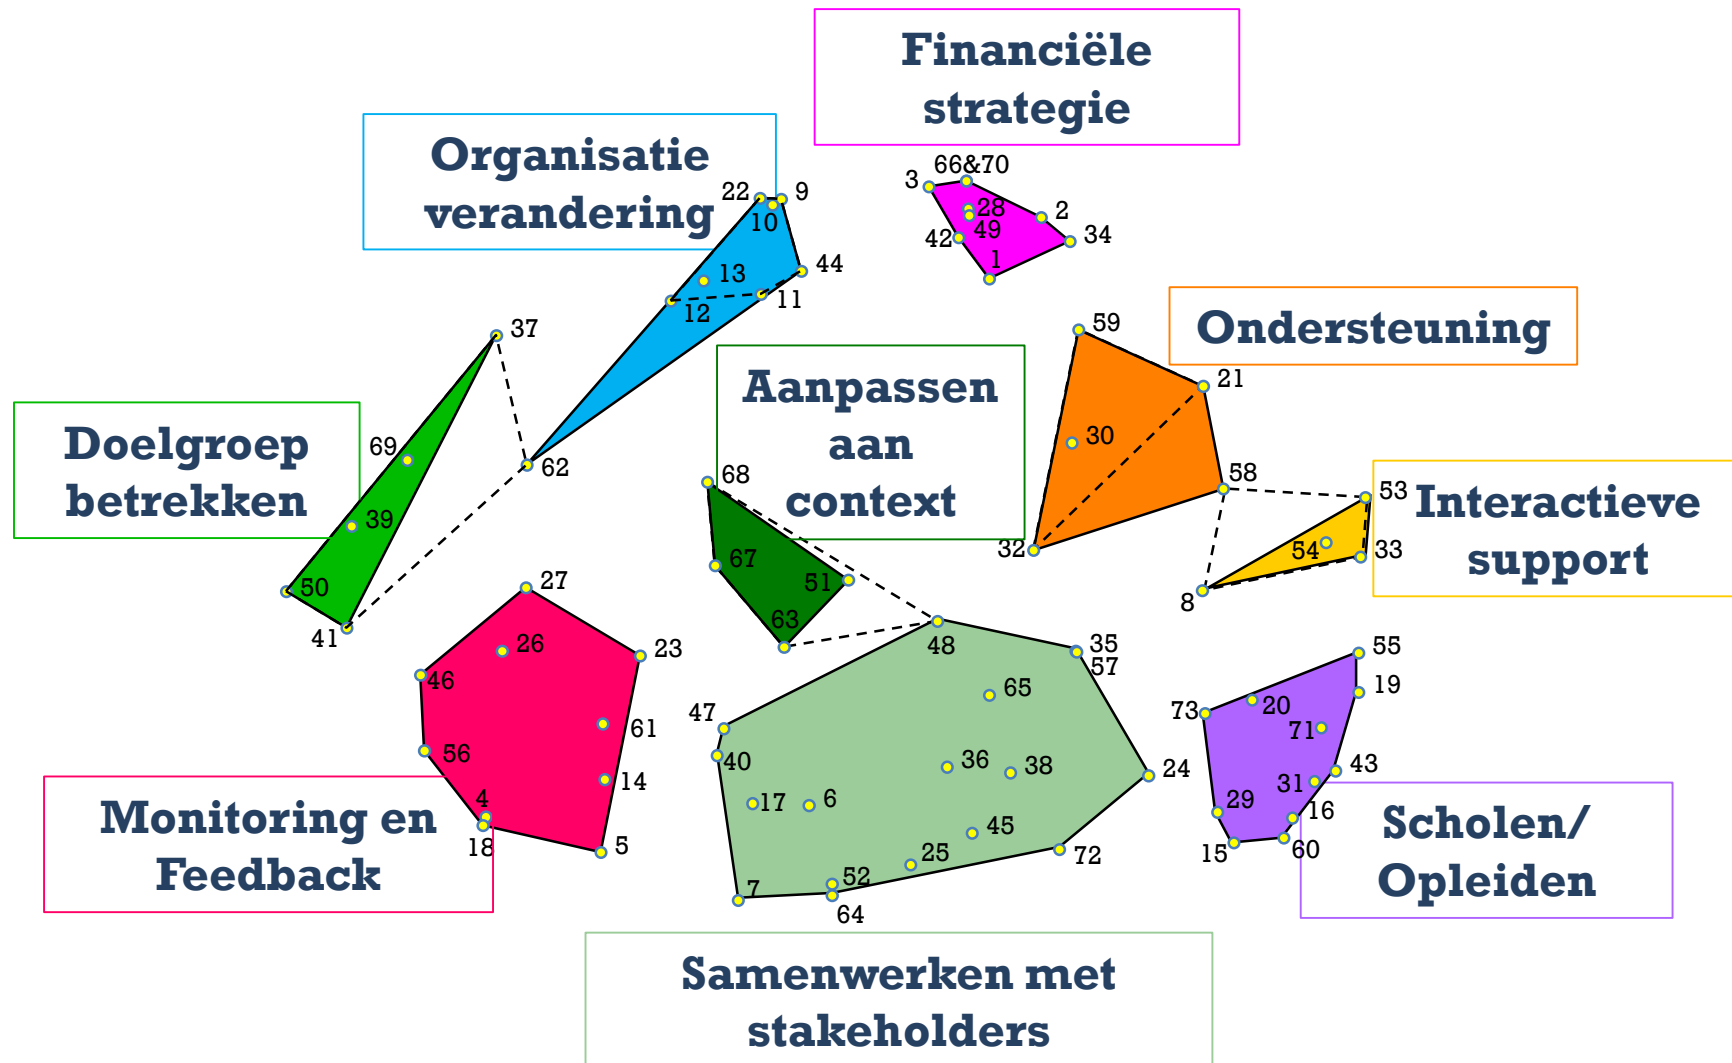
Financiële strategie

Organisatie verandering

3 66&70 28 2 42 49 34 1

22 9 10 44 13 12 11

37

Ondersteuning

59 21 30

Aanpassen aan context

Doelgroep betrekken

69 62 39 50 41

68 67 51 63

58 53 32 54 33 8

Interactieve support

27 26 23 46 61 56 14 4 18 5

48 35 57 65 47 40 36 38 24 17 6 45 25 72 52 7 64

55 73 20 19 71 43 31 29 16 15 60

Monitoring en Feedback

Scholen/ Opleiden

Samenwerken met stakeholders